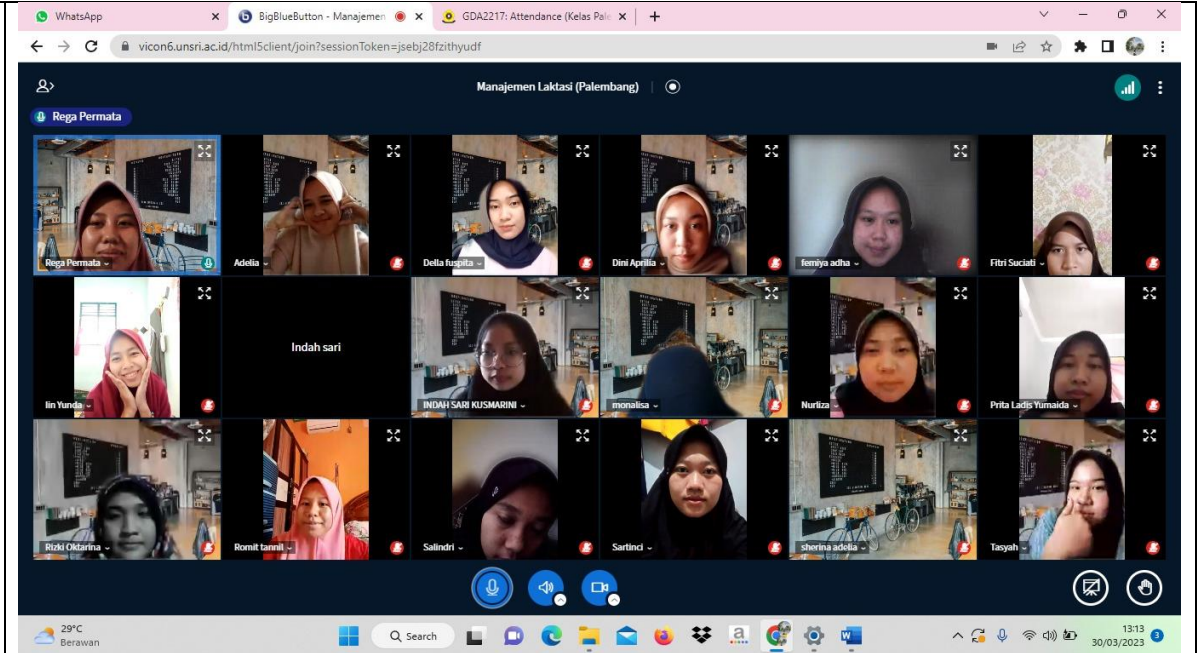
WhatsApp
BigBlueButton - Manajemen
GDA2217: Attendance (Kelas Pale
vicon6.unsri.ac.id/html5client/join?sessionToken=jsebj28fzithyudf

Manajemen Laktasi (Palembang)

Rega Permata

Rega Permata
Adelia
Della fuspita
Dini Aprilia
femiya adha
Fitri Suciati
Iin Yunda
Indah sari
INDAH SARI KUSMARINI
monalisa
Nurliza
Prita Ladis Yumaida
Rizki Oktarina
Romit tannit
Salindri
Sartinci
sherina adelia
Tasyah

29°C
Berawan
Search
13:13
30/03/2023
3